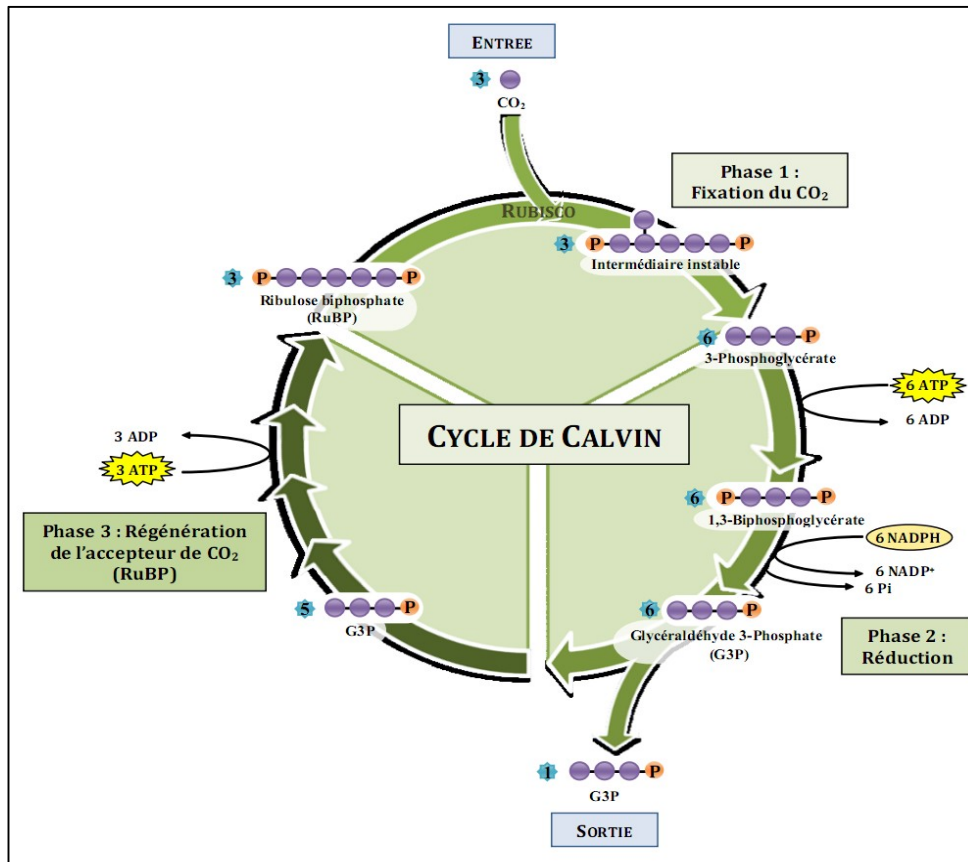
ENTREE

3

$CO_2$

Phase 1 : Fixation du $CO_2$

RUBISCO

3 P P

Intermédiaire instable

3 P P

Ribulose biphosphate (RuBP)

6 P

3-Phosphoglycérate

6 ATP

6 ADP

3 ADP

3 ATP

CYCLE DE CALVIN

6 P P

1,3-Biphosphoglycérate

6 NADPH

6 $NADP^+$

6 Pi

Phase 3 : Régénération de l'accepteur de $CO_2$ (RuBP)

5 P

G3P

6 P

Glycéraldéhyde 3-Phosphate (G3P)

Phase 2 : Réduction

1 P

G3P

SORTIE